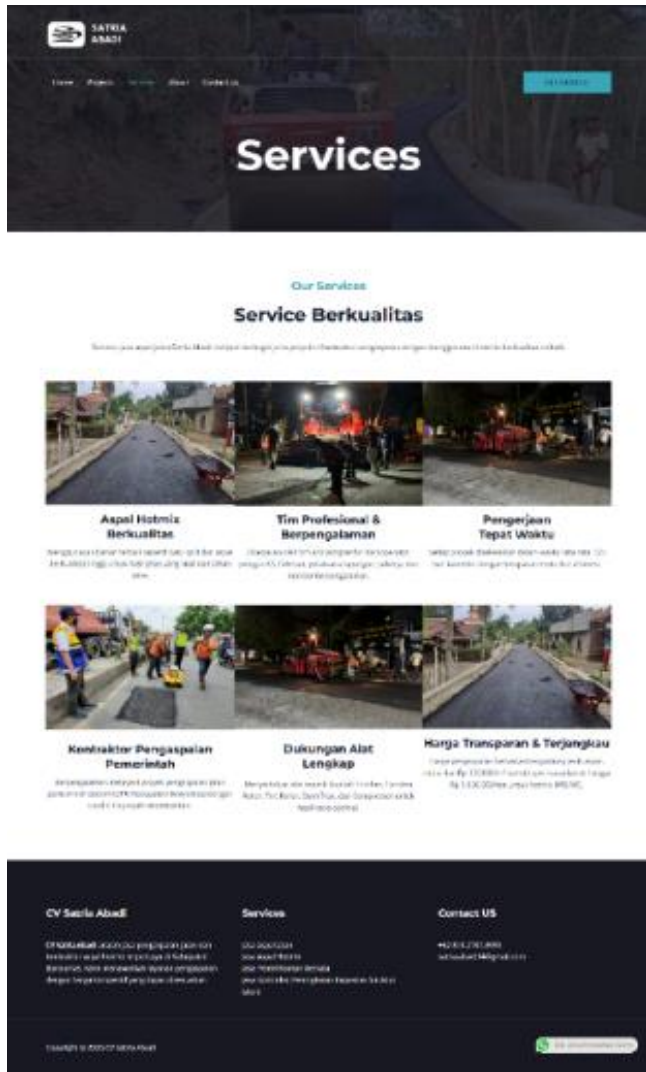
SATRIA ABADI

Home Projects Services About Contact Us

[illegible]

Services

Our Services

Service Berkualitas

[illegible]

Aspal Hotmix Berkualitas

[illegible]

Tim Profesional & Berpengalaman

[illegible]

Pengerjaan Tepat Waktu

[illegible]

Kontraktor Pengaspalan Pemerintah

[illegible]

Dukungan Alat Lengkap

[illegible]

Harga Transparan & Terjangkau

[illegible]

CV Satria Abadi

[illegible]

Services

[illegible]

Contact US

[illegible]

Copyright © 2025 CV Satria Abadi

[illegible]